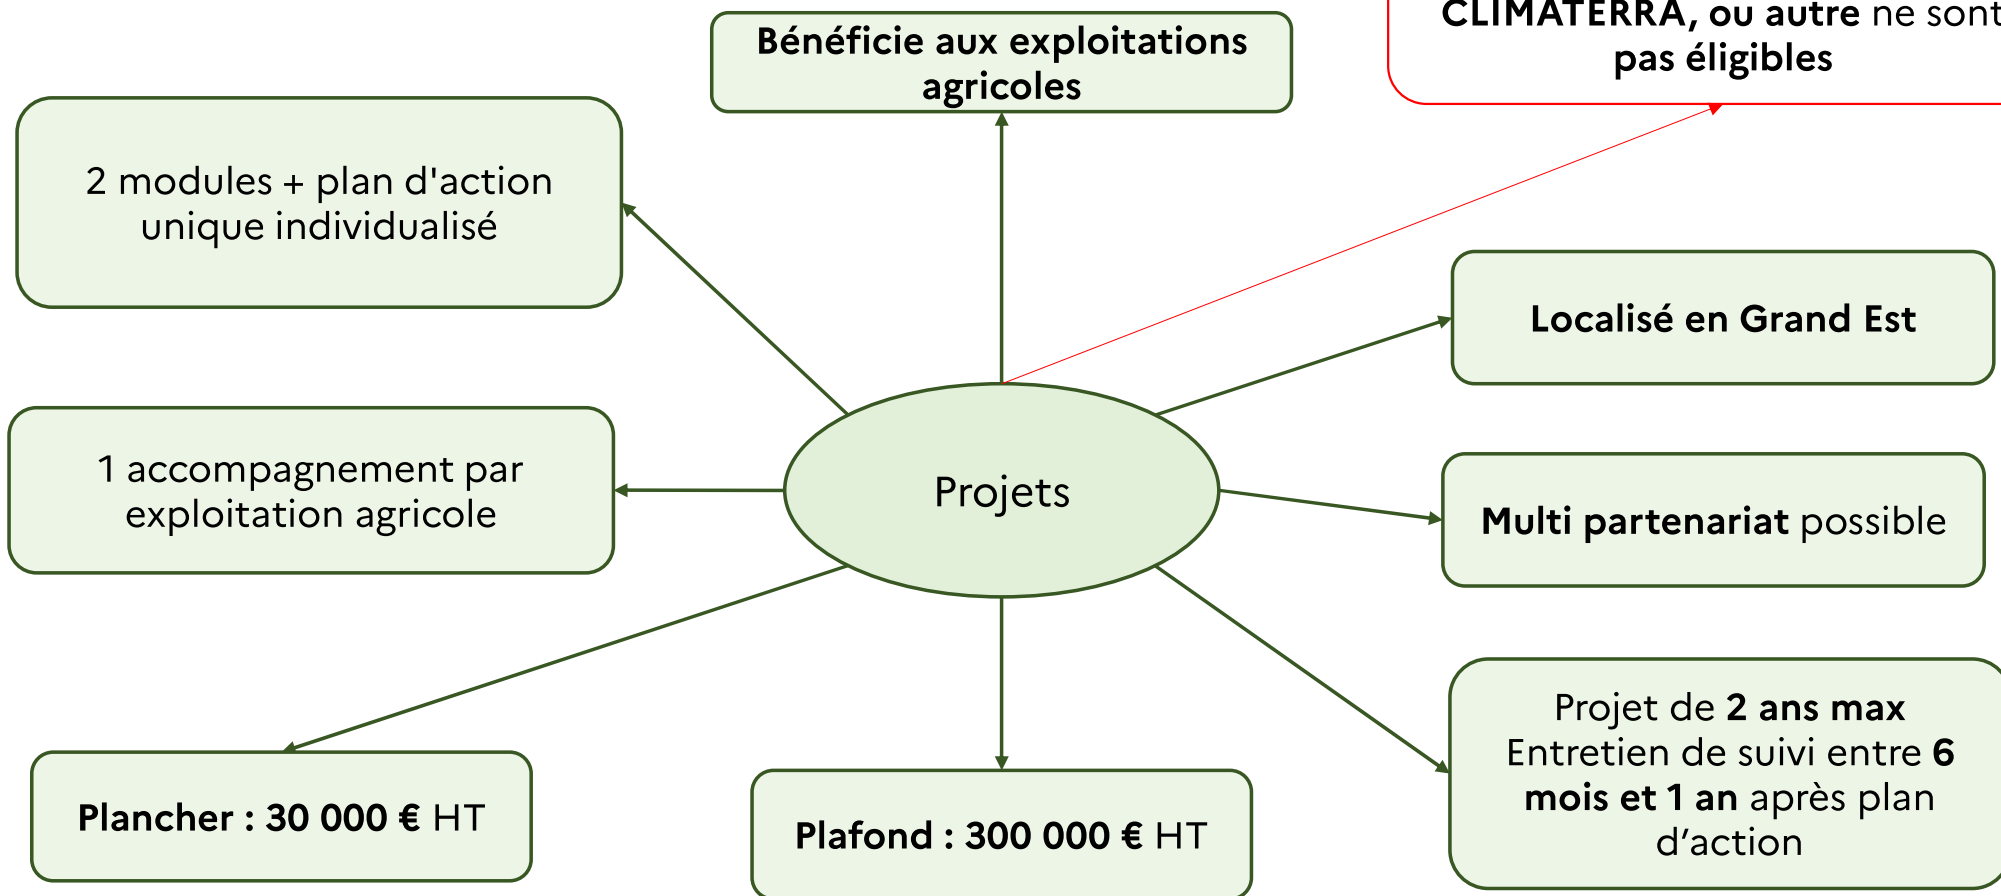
CLIMATERRA, ou autre ne sont pas éligibles

Bénéficie aux exploitations agricoles

2 modules + plan d'action unique individualisé

Localisé en Grand Est

Projets

1 accompagnement par exploitation agricole

Multi partenariat possible

Projet de 2 ans max
Entretien de suivi entre 6 mois et 1 an après plan d’action

Plancher : 30 000 € HT

Plafond : 300 000 € HT